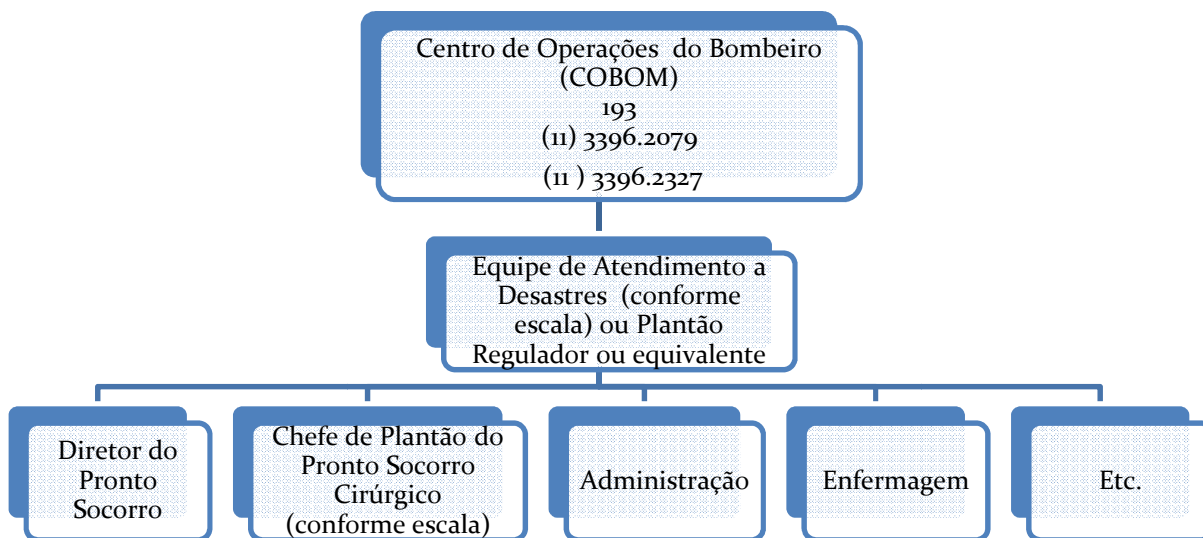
Centro de Operações do Bombeiro (COBOM)
193
(11) 3396.2079
(11 ) 3396.2327

Equipe de Atendimento a Desastres (conforme escala) ou Plantão Regulador ou equivalente

Diretor do Pronto Socorro

Chefe de Plantão do Pronto Socorro Cirúrgico (conforme escala)

Administração

Enfermagem

Etc.